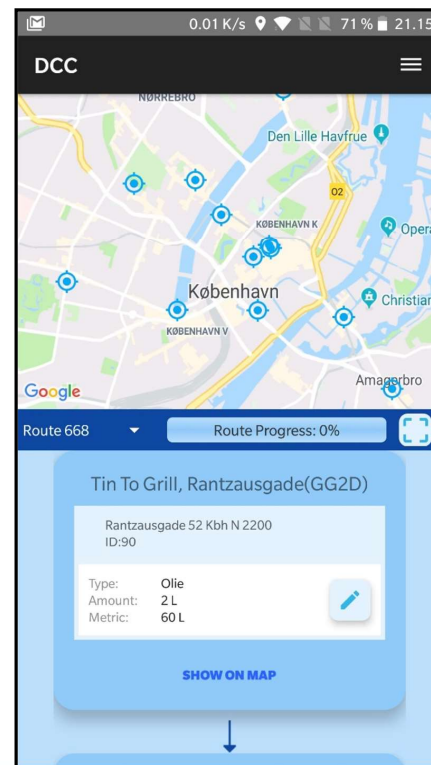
0.01 K/s 71 % 21.15

DCC

NØRREBRO
Den Lille Havfrue
O2
KØBENHAVN K
Opera
København
Christian
KØBENHAVN V
Amagerbro
Google

Route 668
Route Progress: 0%

Tin To Grill, Rantzausgade(GG2D)

Rantzausgade 52 Kbh N 2200
ID:90

Type: Olie
Amount: 2 L
Metric: 60 L

SHOW ON MAP